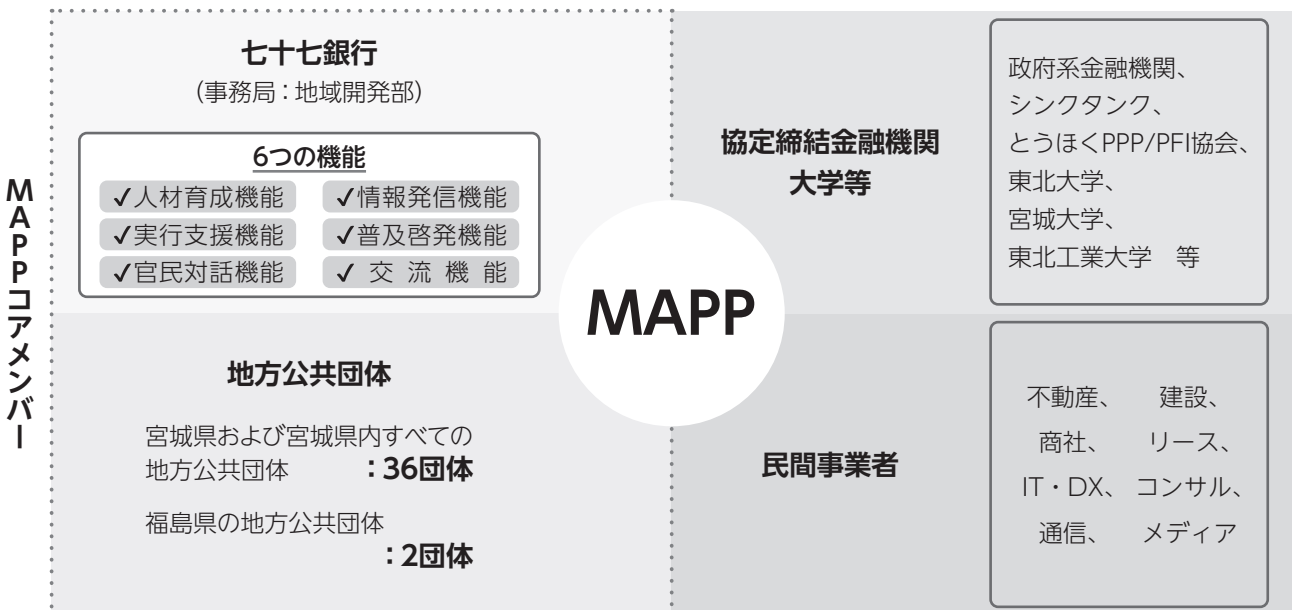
MAPPコアメンバー

七十七銀行
(事務局:地域開発部)

6つの機能
✓人材育成機能
✓情報発信機能
✓実行支援機能
✓普及啓発機能
✓官民対話機能
✓ 交 流 機 能

協定締結金融機関
大学等

政府系金融機関、
シンクタンク、
とうほくPPP/PFI協会、
東北大学、
宮城大学、
東北工業大学　等

MAPP

地方公共団体

宮城県および宮城県内すべての地方公共団体　:36団体

福島県の地方公共団体
:2団体

民間事業者

不動産、　建設、
商社、　リース、
IT・DX、コンサル、
通信、　メディア